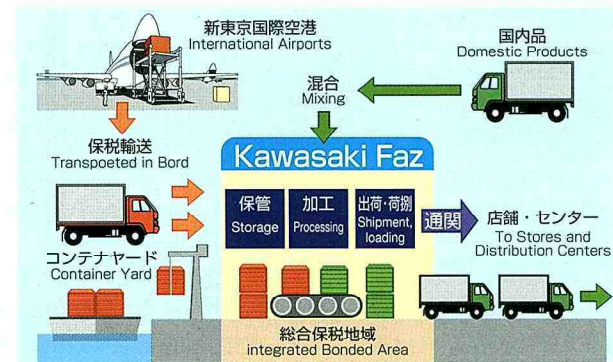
新東京国際空港
International Airports

国内品
Domestic Products

混合
Mixing

保税輸送
Transpoeted in Bord

Kawasaki Faz

保管
Storage

加工
Processing

出荷・荷捌
Shipment, loading

通関

店舗・センター
To Stores and Distribution Centers

コンテナヤード
Container Yard

総合保税地域
integrated Bonded Area